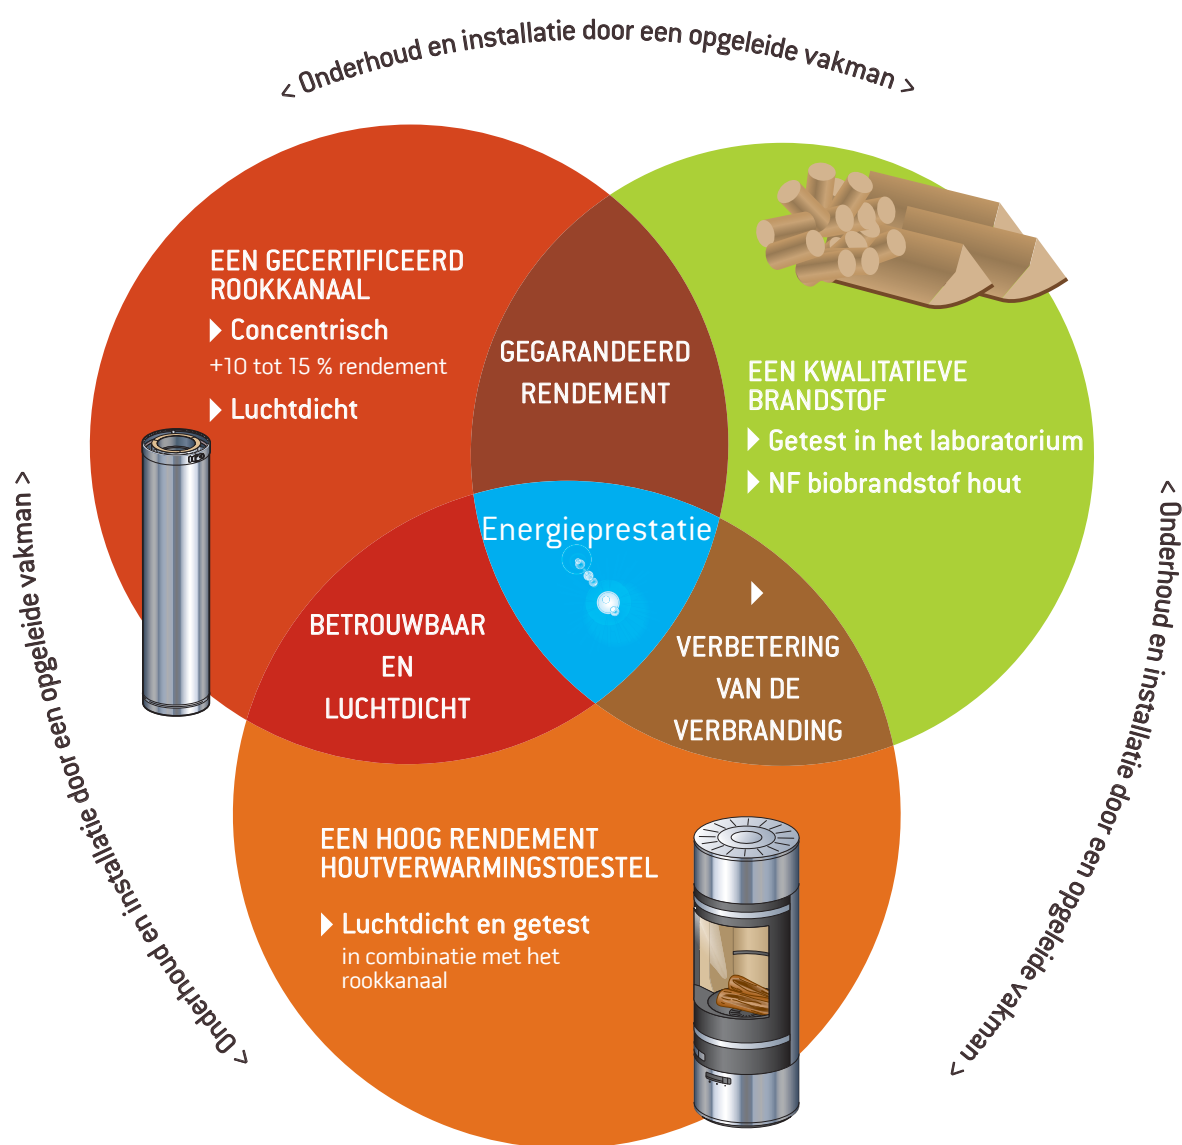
< Onderhoud en installatie door een opgeleide vakman >

EEN GECERTIFICEERD ROOKKANAAL

Concentrisch
+10 tot 15 % rendement

Luchtdicht

GEGARANDEERD RENDEMENT

EEN KWALITATIEVE BRANDSTOF

Getest in het laboratorium

NF biobrandstof hout

Energieprestatie

BETROUWBAAR EN LUCHTDICHT

VERBETERING VAN DE VERBRANDING

EEN HOOG RENDEMENT HOUTVERWARMINGSTOESTEL

Luchtdicht en getest
in combinatie met het rookkanaal

< Onderhoud en installatie door een opgeleide vakman >

< Onderhoud en installatie door een opgeleide vakman >

< Onderhoud en installatie door een opgeleide vakman >